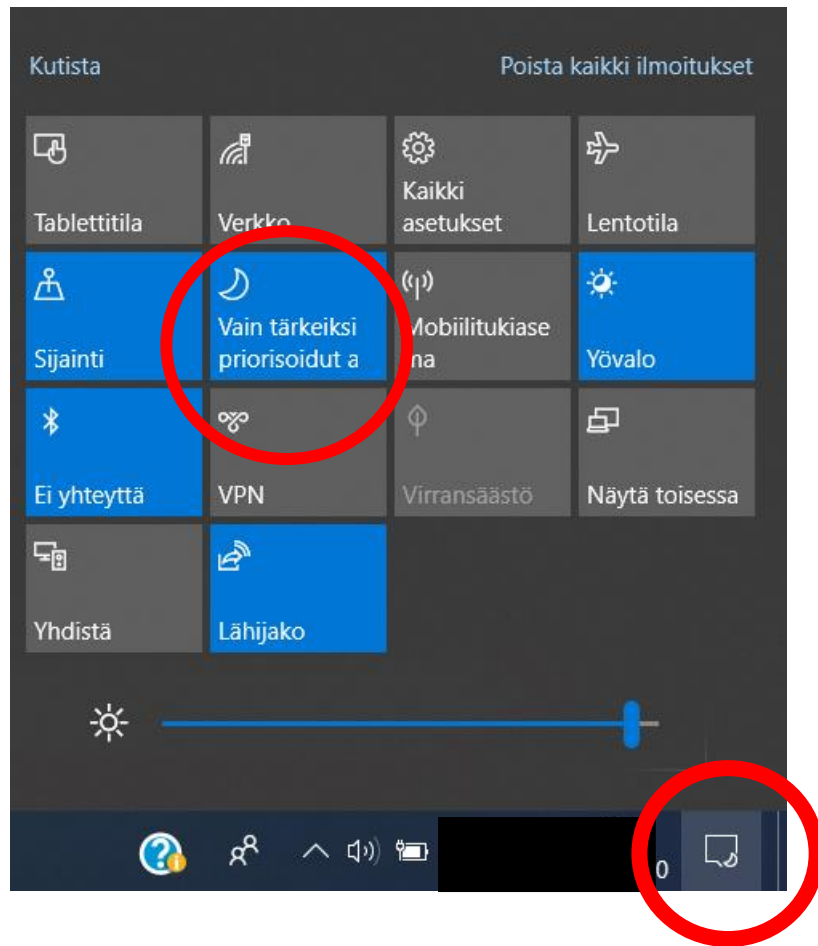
Kutista

Poista kaikki ilmoitukset

Tablettitila

Verkko

Kaikki asetukset

Lentotila

Sijainti

Vain tärkeiksi priorisoidut a

Mobiilitukiase ma

Yövalo

Ei yhteyttä

VPN

Virransäästö

Näytä toisessa

Yhdistä

Lähijako

0